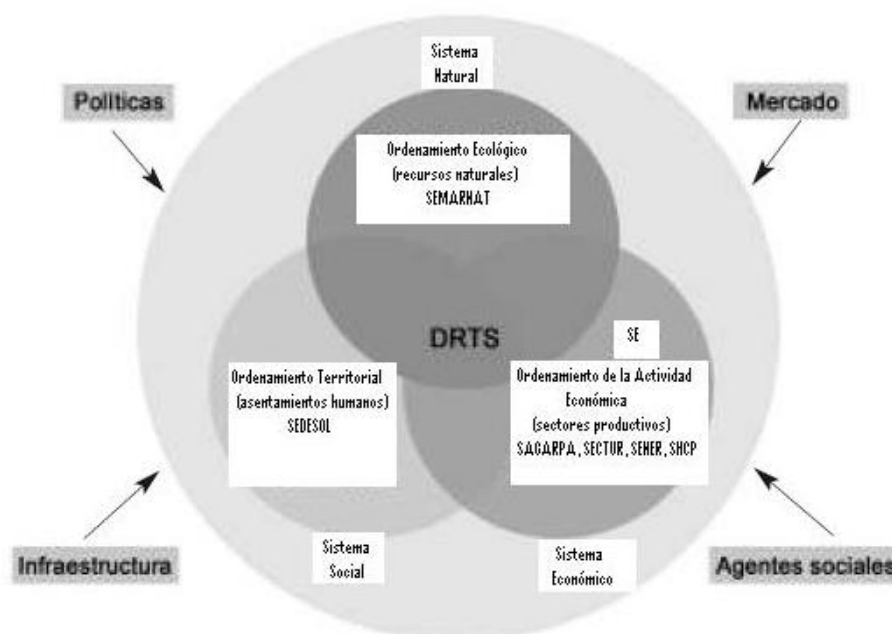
Sistema Natural

Politicas

Mercado

Ordenamiento Ecológico (recursos naturales) SEMARNAT

DRTS

SE

Ordenamiento Territorial (asentamientos humanos) SEDESOL

Ordenamiento de la Actividad Económica (sectores productivos) SAGARPA, SECTUR, SENER, SHCP

Infraestructura

Sistema Social

Sistema Económico

Agentes sociales